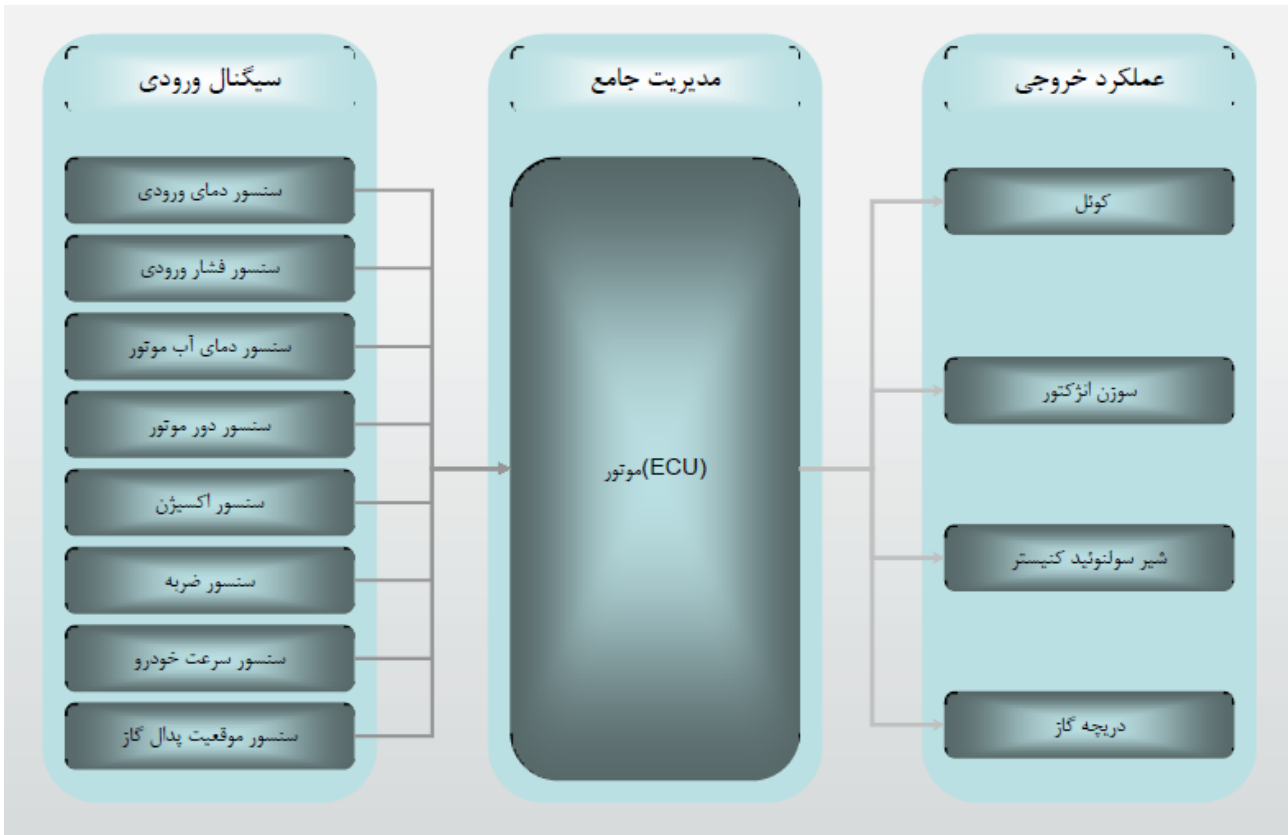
عملکرد خروجی

کوئل

سوزن انژکتور

شیر سولنوئید کنیستر

دریچه گاز

مدیریت جامع

(ECU)موتور

سیگنال ورودی

سنسور دمای ورودی

سنسور فشار ورودی

سنسور دمای آب موتور

سنسور دور موتور

سنسور اکسیژن

سنسور ضربه

سنسور سرعت خودرو

سنسور موقعیت پدال گاز